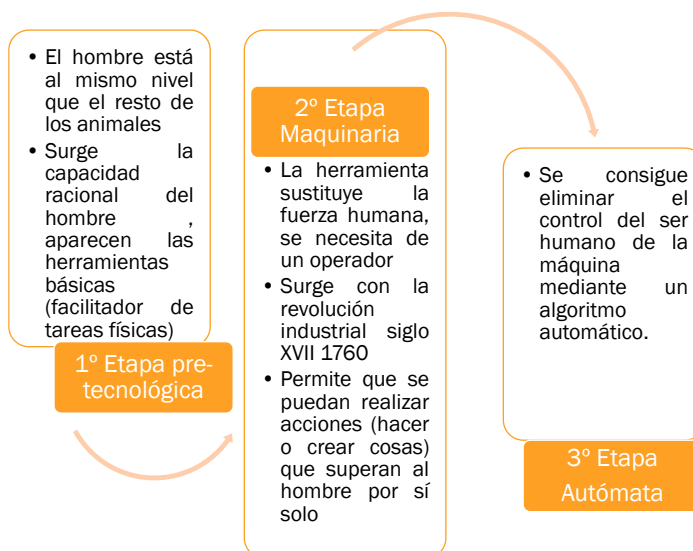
- El hombre está al mismo nivel que el resto de los animales
- Surge la capacidad racional del hombre , aparecen las herramientas básicas (facilitador de tareas físicas)

1º Etapa pre-tecnológica

2º Etapa Maquinaria

- La herramienta sustituye la fuerza humana, se necesita de un operador
- Surge con la revolución industrial siglo XVII 1760
- Permite que se puedan realizar acciones (hacer o crear cosas) que superan al hombre por sí solo

- Se consigue eliminar el control del ser humano de la máquina mediante un algoritmo automático.

3º Etapa Autómata